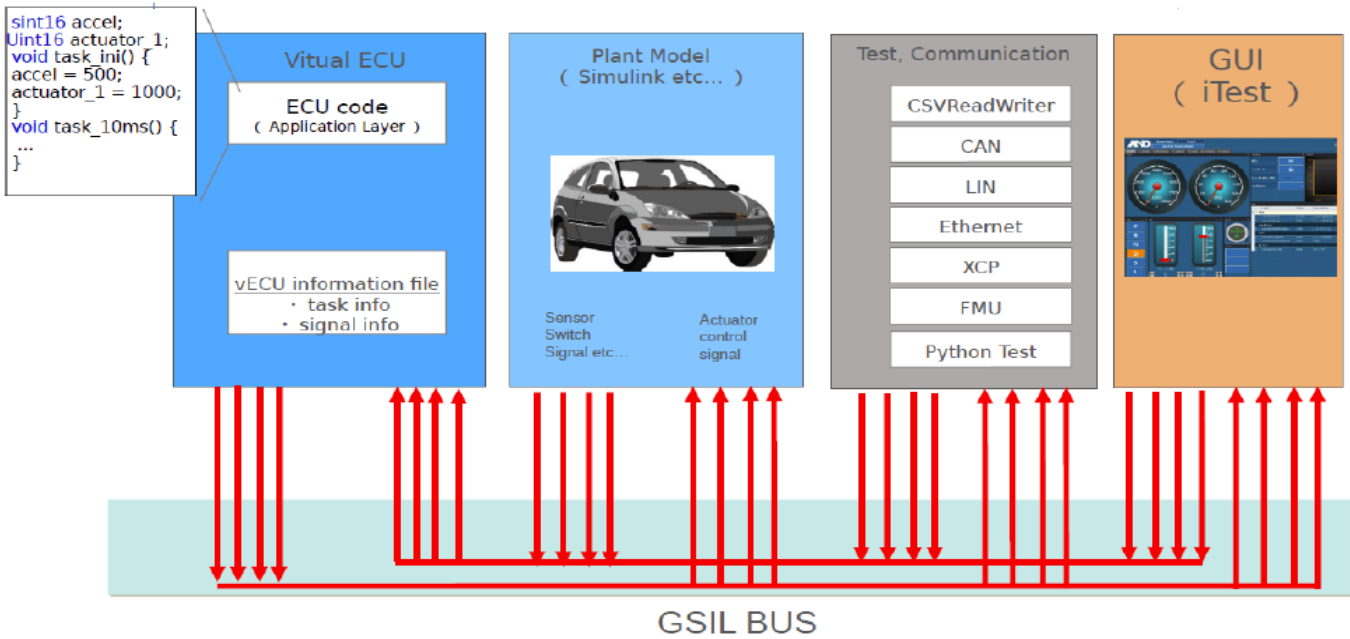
sint16 accel;
Uint16 actuator_1;
void task_ini() {
accel = 500;
actuator_1 = 1000;
}
void task_10ms() {
...
}

Vitual ECU

ECU code
( Application Layer )

vECU information file
・ task info
・ signal info

Plant Model
( Simulink etc... )

Sensor
Switch
Signal etc...

Actuator
control
signal

Test, Communication

CSVReadWriter
CAN
LIN
Ethernet
XCP
FMU
Python Test

GUI
( iTest )

GSIL BUS